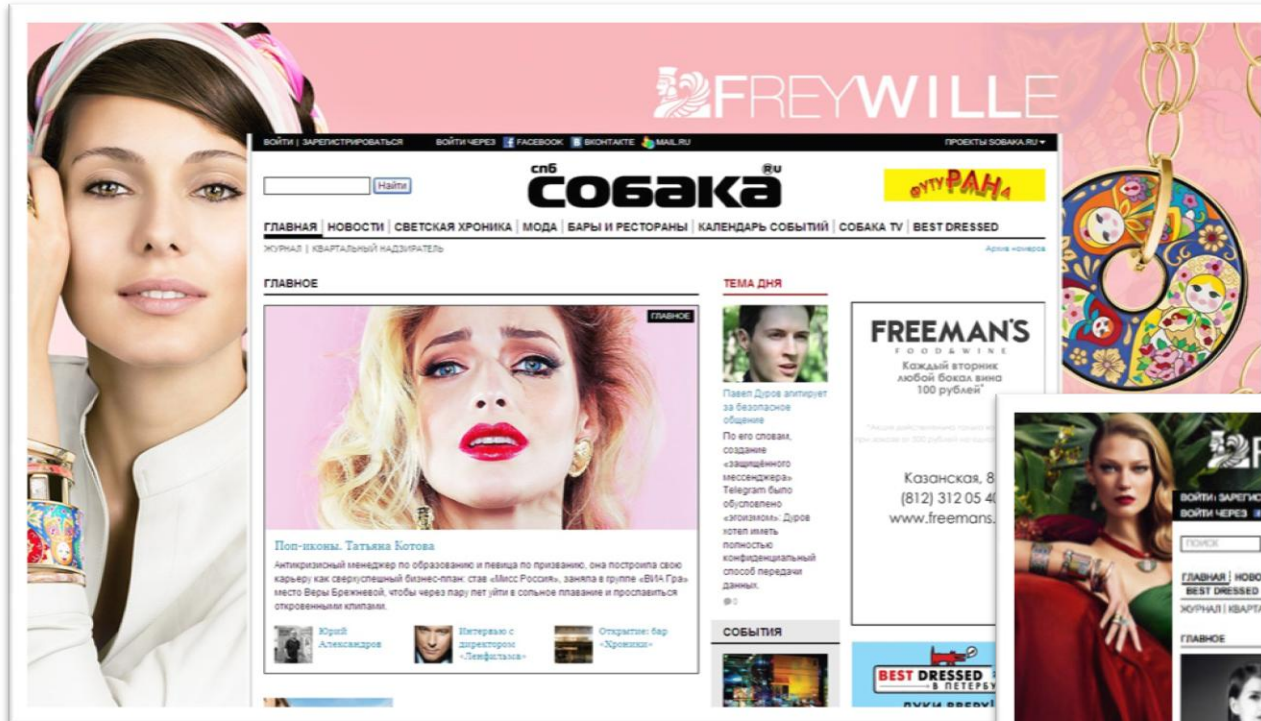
FREYWILLE

ВОЙТИ | ЗАРЕГИСТРИРОВАТЬСЯ ВОЙТИ ЧЕРЕЗ FACEBOOK ВКОНТАКТЕ MAIL.RU ПРОЕКТЫ SOBAKA.RU

Найти

спб СОБАКА ru

ФУТУРАНА

ГЛАВНАЯ | НОВОСТИ | СВЕТСКАЯ ХРОНИКА | МОДА | БАРЫ И РЕСТОРАНЫ | КАЛЕНДАРЬ СОБЫТИЙ | СОБАКА TV | BEST DRESSED

ЖУРНАЛ | КВАРТАЛЬНЫЙ НАДЗИРАТЕЛЬ Архив номеров

ГЛАВНОЕ

ГЛАВНОЕ

Поп-иконы. Татьяна Котова

Антикризисный менеджер по образованию и певица по призванию, она построила свою карьеру как сверхуспешный бизнес-план: став «Мисс Россия», заняла в группе «ВИА Гра» место Веры Брежневой, чтобы через пару лет уйти в сольное плавание и прославиться откровенными клипами.

Юрий Александров

Интервью с директором «Ленфильма»

Открытие: бар «Хроники»

ТЕМА ДНЯ

Павел Дуров агитирует за безопасное общение

По его словам, создание «защищённого мессенджера» Telegram было обусловлено «эгоизмом»: Дуров хотел иметь полностью конфиденциальный способ передачи данных.

0

СОБЫТИЯ

FREEMAN'S
FOOD & WINE
Каждый вторник любой бокал вина 100 рублей*

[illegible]

Казанская, 8
(812) 312 05 4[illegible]
www.freemans.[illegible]

BEST DRESSED В ПЕТЕРБУ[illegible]
ЛУКИ ВВЕРХ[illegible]

ВОЙТИ | ЗАРЕГ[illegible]
ВОЙТИ ЧЕРЕЗ
ПОИСК
ГЛАВНАЯ | НОВО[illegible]
BEST DRESSED
ЖУРНАЛ | КВАРТ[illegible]
ГЛАВНОЕ